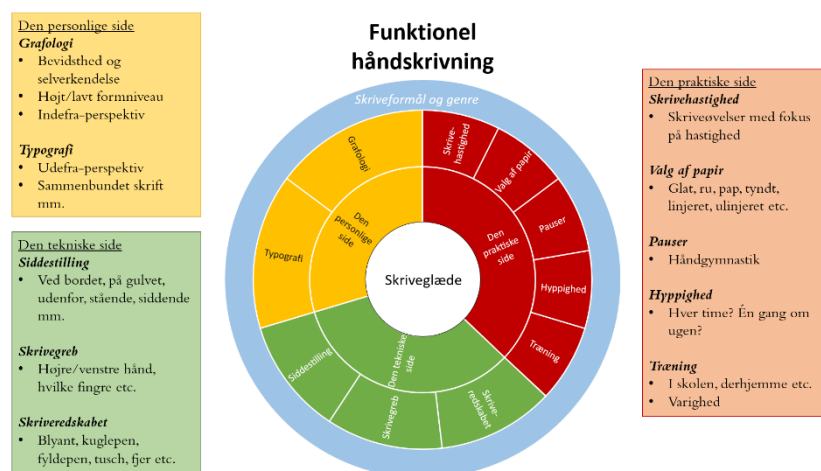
Den personlige side
Grafologi
• Bevidsthed og selverkendelse
• Højt/lavt formniveau
• Indefra-perspektiv

Typografi
• Udefra-perspektiv
• Sammenbundet skrift mm.

Den tekniske side
Siddestilling
• Ved bordet, på gulvet, udenfor, stående, siddende mm.

Skrivegreb
• Højre/venstre hånd, hvilke fingre etc.

Skriveredskabet
• Blyant, kuglepen, fyldepen, tusch, fjer etc.

Funktionel håndskrivning

Skriveformål og genre

Grafologi
Typografi
Den personlige side
Skrivehastighed
Valg af papir
Pauser
Hyppighed
Træning
Den praktiske side
Skriveglæde
Siddestilling
Skrivegreb
Skriveredskabet
Den tekniske side

Den praktiske side
Skrivehastighed
• Skriveøvelser med fokus på hastighed

Valg af papir
• Glat, ru, pap, tyndt, linjeret, ulinjeret etc.

Pauser
• Håndgymnastik

Hyppighed
• Hver time? Én gang om ugen?

Træning
• I skolen, derhjemme etc.
• Varighed